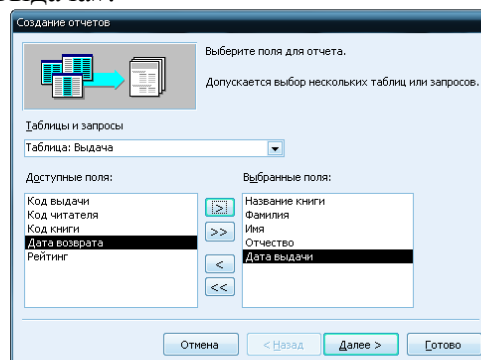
Создание отчетов

Выберите поля для отчета.

Допускается выбор нескольких таблиц или запросов.

Таблицы и запросы

Таблица: Выдача

Доступные поля:

Код выдачи
Код читателя
Код книги
Дата возврата
Рейтинг

Выбранные поля:

Название книги
Фамилия
Имя
Отчество
Дата выдачи

>
>>
<
<<

Отмена
< Назад
Далее >
Готово